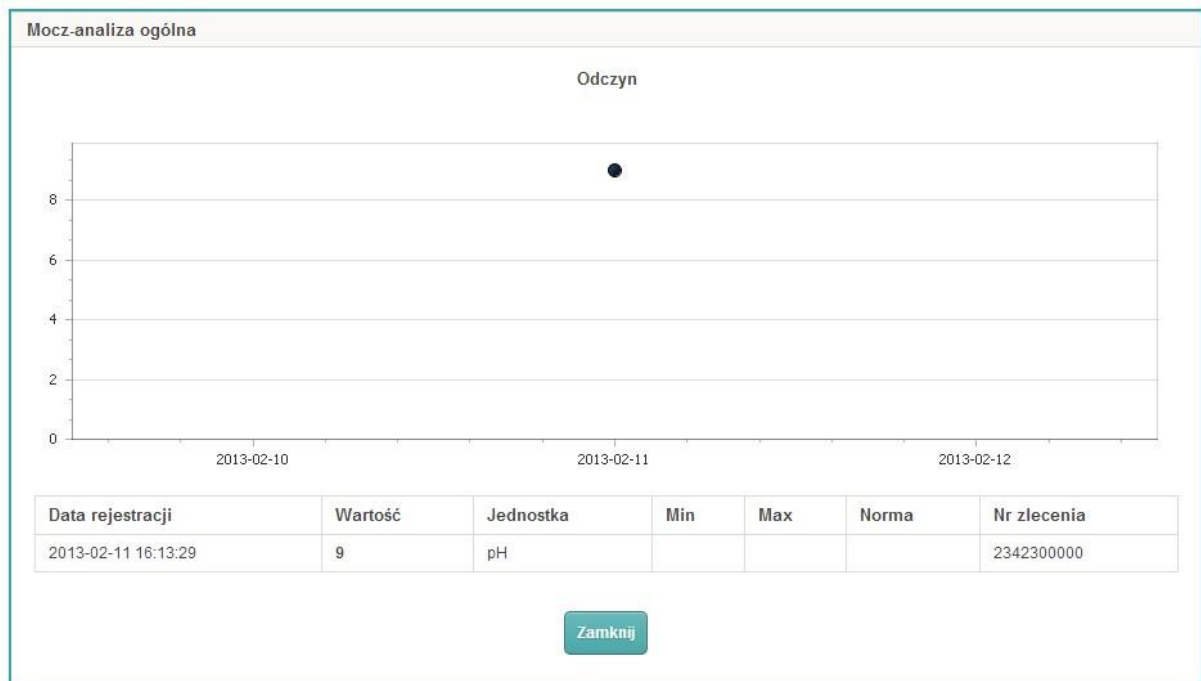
Mocz-analiza ogólna

Odczyn

8
6
4
2
0

2013-02-10
2013-02-11
2013-02-12

| Data rejestracji | Wartość | Jednostka | Min | Max | Norma | Nr zlecenia |
|---|---|---|---|---|---|---|
| 2013-02-11 16:13:29 | 9 | pH | | | | 2342300000 |

Zamknij